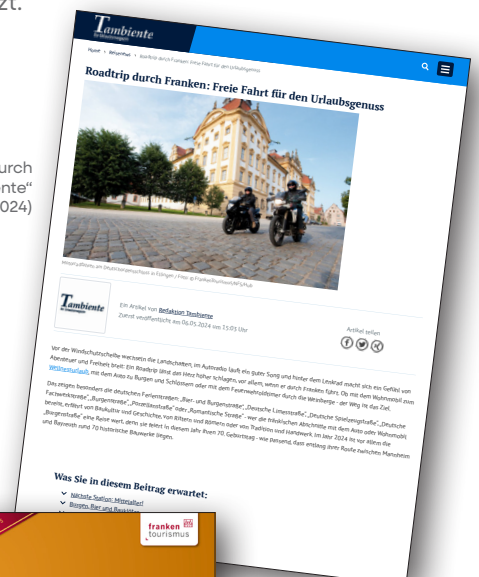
zt.

urch
nte“
024)

Tambiente

Home › Reisezeit › Roadtrip durch Franken: Freie Fahrt für den Urlaubsgenuss

Roadtrip durch Franken: Freie Fahrt für den Urlaubsgenuss

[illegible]

Tambiente

Ein Artikel von Redaktion Tambiente
Zuletzt veröffentlicht am 06.05.2024 um 15:03 Uhr

Artikel teilen

Vor der Windschutzscheibe weitet sich die Landschaft, im Autoradio läuft ein guter Song und hinter dem Lenkrad macht sich ein Gefühl von Abenteuer und Freiheit breit: Ein Roadtrip lässt das Herz höher schlagen, vor allem, wenn er durch Franken führt. Ob mit dem Wohnmobil zum Wellnessurlaub, mit dem Auto zu Burgen und Schlössern oder mit dem Fahrrad durch die Weinberge – der Weg ist das Ziel.

Das zeigen besonders die deutschen Ferienstraßen: „Bier- und Burgenstraße“, „Deutsche Limesstraße“, „Deutsche Spielzeugstraße“, „Deutsche Fachwerkstraße“, „Burgenstraße“, „Porzellanstraße“ oder „Romantische Straße“ – wer die fränkischen Abschnitte mit dem Auto oder Wohnmobil bereist, erlebt von Baukultur und Geschichte, von Rittern und Römern oder von Tradition und Handwerk. Im Jahr 2024 ist vor allem die „Burgenstraße“ eine Reise wert, denn sie feiert in diesem Jahr ihren 70. Geburtstag – wie passend, dass entlang ihrer Route zwischen Mannheim und Bayreuth rund 70 historische Bauwerke liegen.

Was Sie in diesem Beitrag erwartet:

Nächste Station: Mittelalter!
Burgen, Bier und Bayreuth

franken tourismus